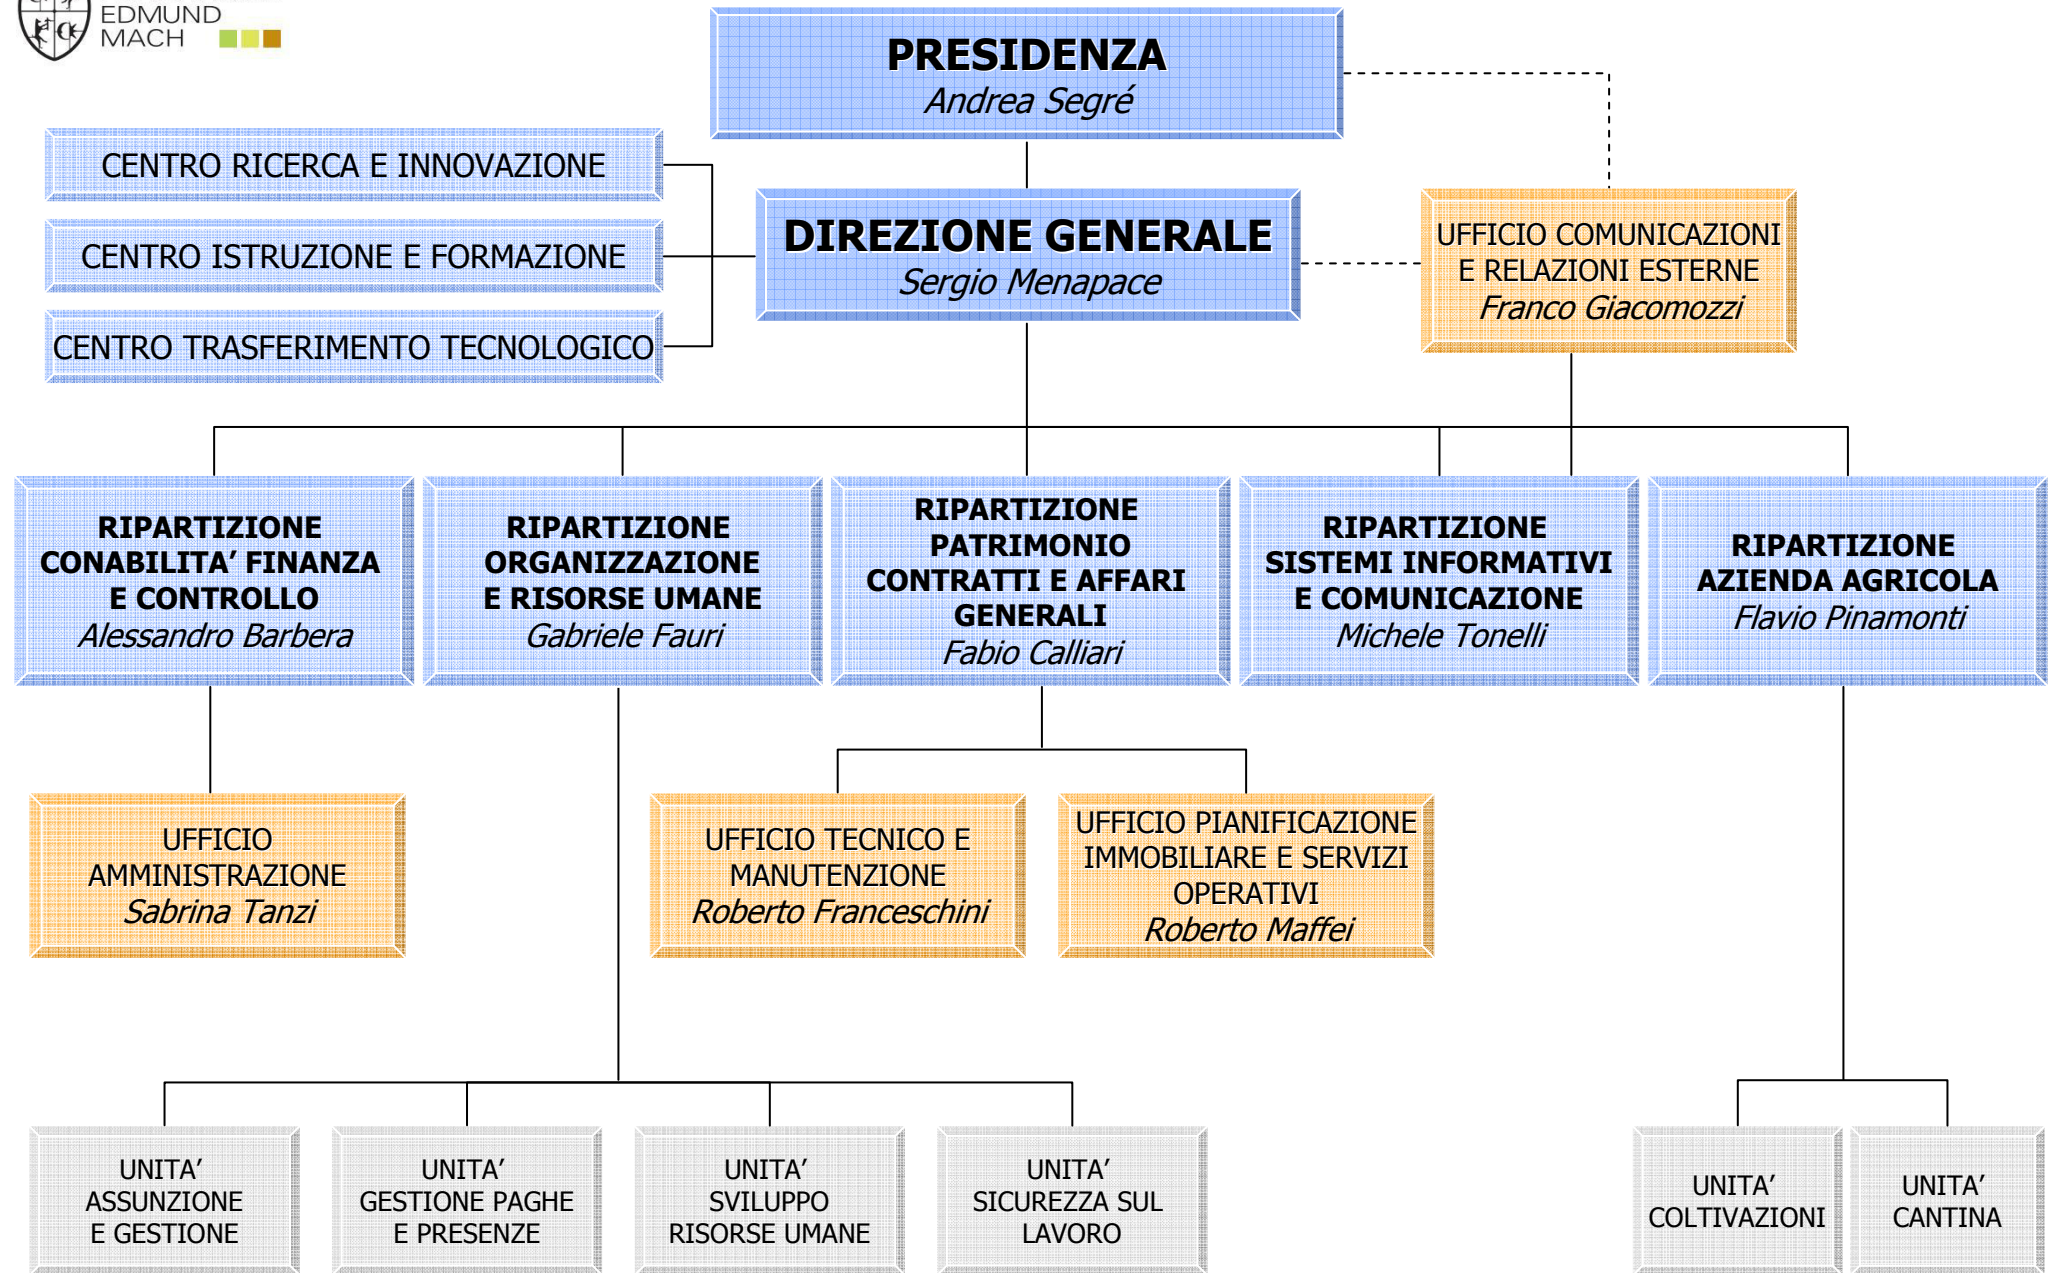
EDMUND MACH

PRESIDENZA
Andrea Segré

CENTRO RICERCA E INNOVAZIONE

CENTRO ISTRUZIONE E FORMAZIONE

CENTRO TRASFERIMENTO TECNOLOGICO

DIREZIONE GENERALE
Sergio Menapace

UFFICIO COMUNICAZIONI E RELAZIONI ESTERNE
Franco Giacomozzi

RIPARTIZIONE CONABILITA' FINANZA E CONTROLLO
Alessandro Barbera

RIPARTIZIONE ORGANIZZAZIONE E RISORSE UMANE
Gabriele Fauri

RIPARTIZIONE PATRIMONIO CONTRATTI E AFFARI GENERALI
Fabio Calliari

RIPARTIZIONE SISTEMI INFORMATIVI E COMUNICAZIONE
Michele Tonelli

RIPARTIZIONE AZIENDA AGRICOLA
Flavio Pinamonti

UFFICIO AMMINISTRAZIONE
Sabrina Tanzi

UFFICIO TECNICO E MANUTENZIONE
Roberto Franceschini

UFFICIO PIANIFICAZIONE IMMOBILIARE E SERVIZI OPERATIVI
Roberto Maffei

UNITA' ASSUNZIONE E GESTIONE

UNITA' GESTIONE PAGHE E PRESENZE

UNITA' SVILUPPO RISORSE UMANE

UNITA' SICUREZZA SUL LAVORO

UNITA' COLTIVAZIONI

UNITA' CANTINA